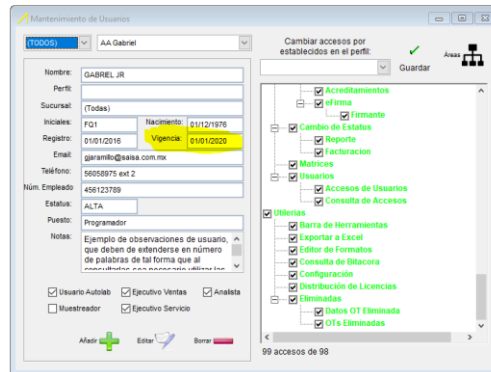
Mantenimiento de Usuarios

(TODOS)
AA Gabriel

Cambiar accesos por establecidos en el perfil:

Guardar

Areas

Nombre: GABRIEL JR
Perfil:
Sucursal: (Todas)
Iniciales: FQ1
Nacimiento: 01/12/1976
Registro: 01/01/2016
Vigencia: 01/01/2020
Email: gjaramillo@saisa.com.mx
Teléfono: 56058975 ext 2
Núm. Empleado: 456123789
Estatus: ALTA
Puesto: Programador
Notas: Ejemplo de observaciones de usuario, que deben de extenderse en número de palabras de tal forma que al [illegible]

Usuario Autolab
Ejecutivo Ventas
Analista
Muestreador
Ejecutivo Servicio

Añadir
Editar
Borrar

Acreditamientos
eFirma
Firmante
Cambio de Estatus
Reporte
Facturacion
Matrices
Usuarios
Accesos de Usuarios
Consulta de Accesos
Utilerias
Barra de Herramientas
Exportar a Excel
Editor de Formatos
Consulta de Bitacora
Configuración
Distribución de Licencias
Eliminadas
Datos OT Eliminada
OTs Eliminadas

99 accesos de 98